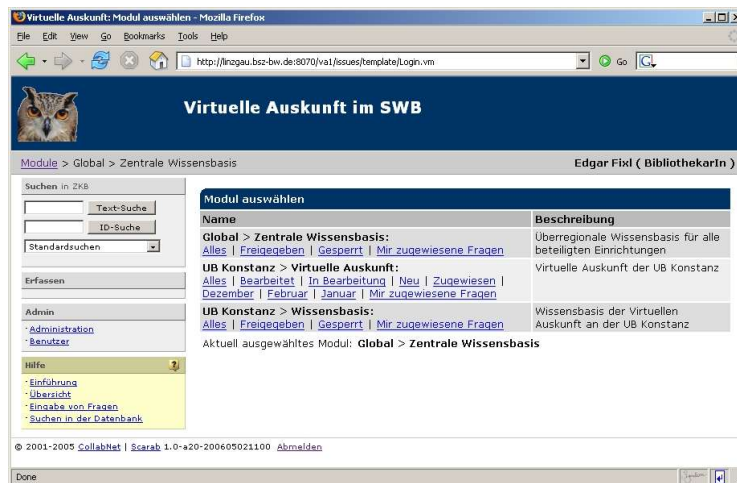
Virtuelle Auskunft: Modul auswählen - Mozilla Firefox

File Edit View Go Bookmarks Tools Help

http://linzgau.bsz-bw.de:8070/va1/issues/template/Login.vm

Go

Virtuelle Auskunft im SWB

Module > Global > Zentrale Wissensbasis

Edgar Fixl ( BibliothekarIn )

Suchen in ZKB

Text-Suche

ID-Suche

Standardsuchen

Erfassen

Admin

· Administration
· Benutzer

Hilfe

· Einführung
· Übersicht
· Eingabe von Fragen
· Suchen in der Datenbank

Modul auswählen

| Name | Beschreibung |
|---|---|
| Global > Zentrale Wissensbasis: Alles \| Freigegeben \| Gesperrt \| Mir zugewiesene Fragen | Überregionale Wissensbasis für alle beteiligten Einrichtungen |
| UB Konstanz > Virtuelle Auskunft: Alles \| Bearbeitet \| In Bearbeitung \| Neu \| Zugewiesen \| Dezember \| Februar \| Januar \| Mir zugewiesene Fragen | Virtuelle Auskunft der UB Konstanz |
| UB Konstanz > Wissensbasis: Alles \| Freigegeben \| Gesperrt \| Mir zugewiesene Fragen | Wissensbasis der Virtuellen Auskunft an der UB Konstanz |

Aktuell ausgewähltes Modul: Global > Zentrale Wissensbasis

© 2001-2005 CollabNet | Scarab 1.0-a20-200605021100 Abmelden

Done